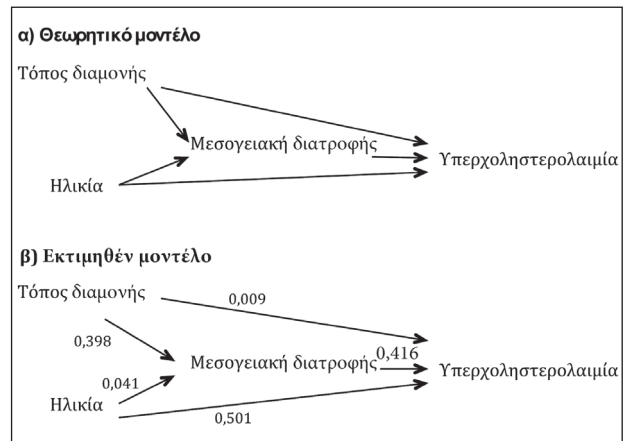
α) Θεωρητικό μοντέλο

Τόπος διαμονής

Μεσογειακή διατροφής

Υπερχοληστερολαιμία

Ηλικία

β) Εκτιμηθέν μοντέλο

Τόπος διαμονής

0,009

0,398

Μεσογειακή διατροφής

0,416

Υπερχοληστερολαιμία

0,041

Ηλικία

0,501